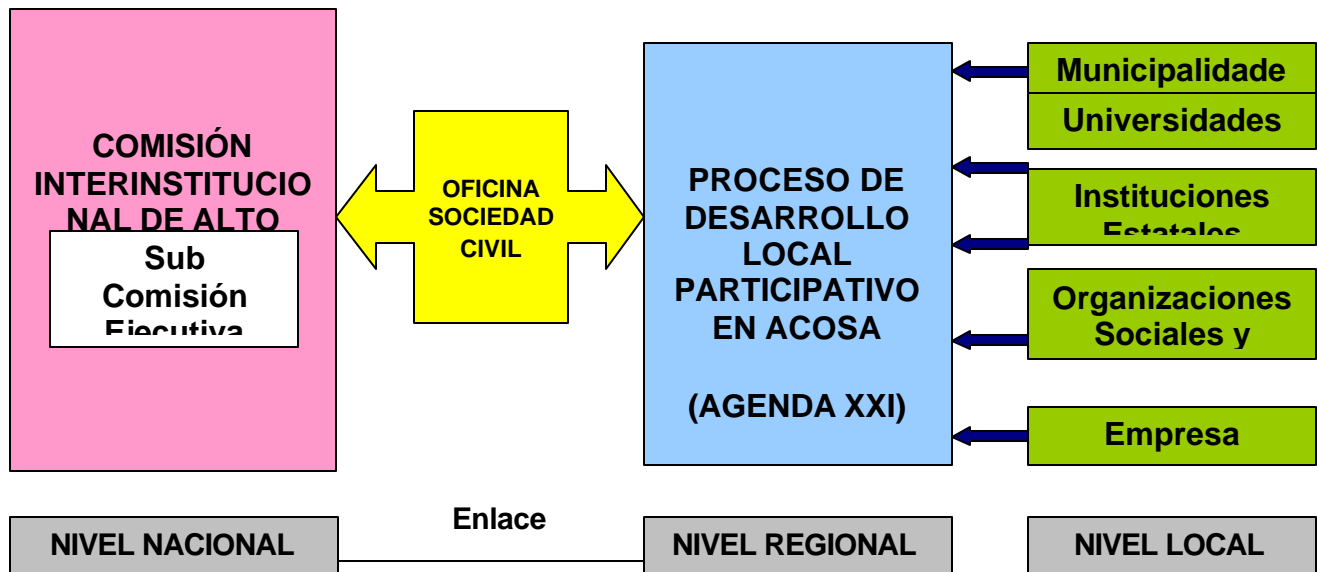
COMISIÓN INTERINSTITUCIONAL DE ALTO

Sub Comisión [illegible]

OFICINA SOCIEDAD CIVIL

PROCESO DE DESARROLLO LOCAL PARTICIPATIVO EN ACOSA

(AGENDA XXI)

Municipalidade

Universidades

Instituciones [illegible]

Organizaciones Sociales y

Empresa

Enlace

NIVEL NACIONAL

NIVEL REGIONAL

NIVEL LOCAL